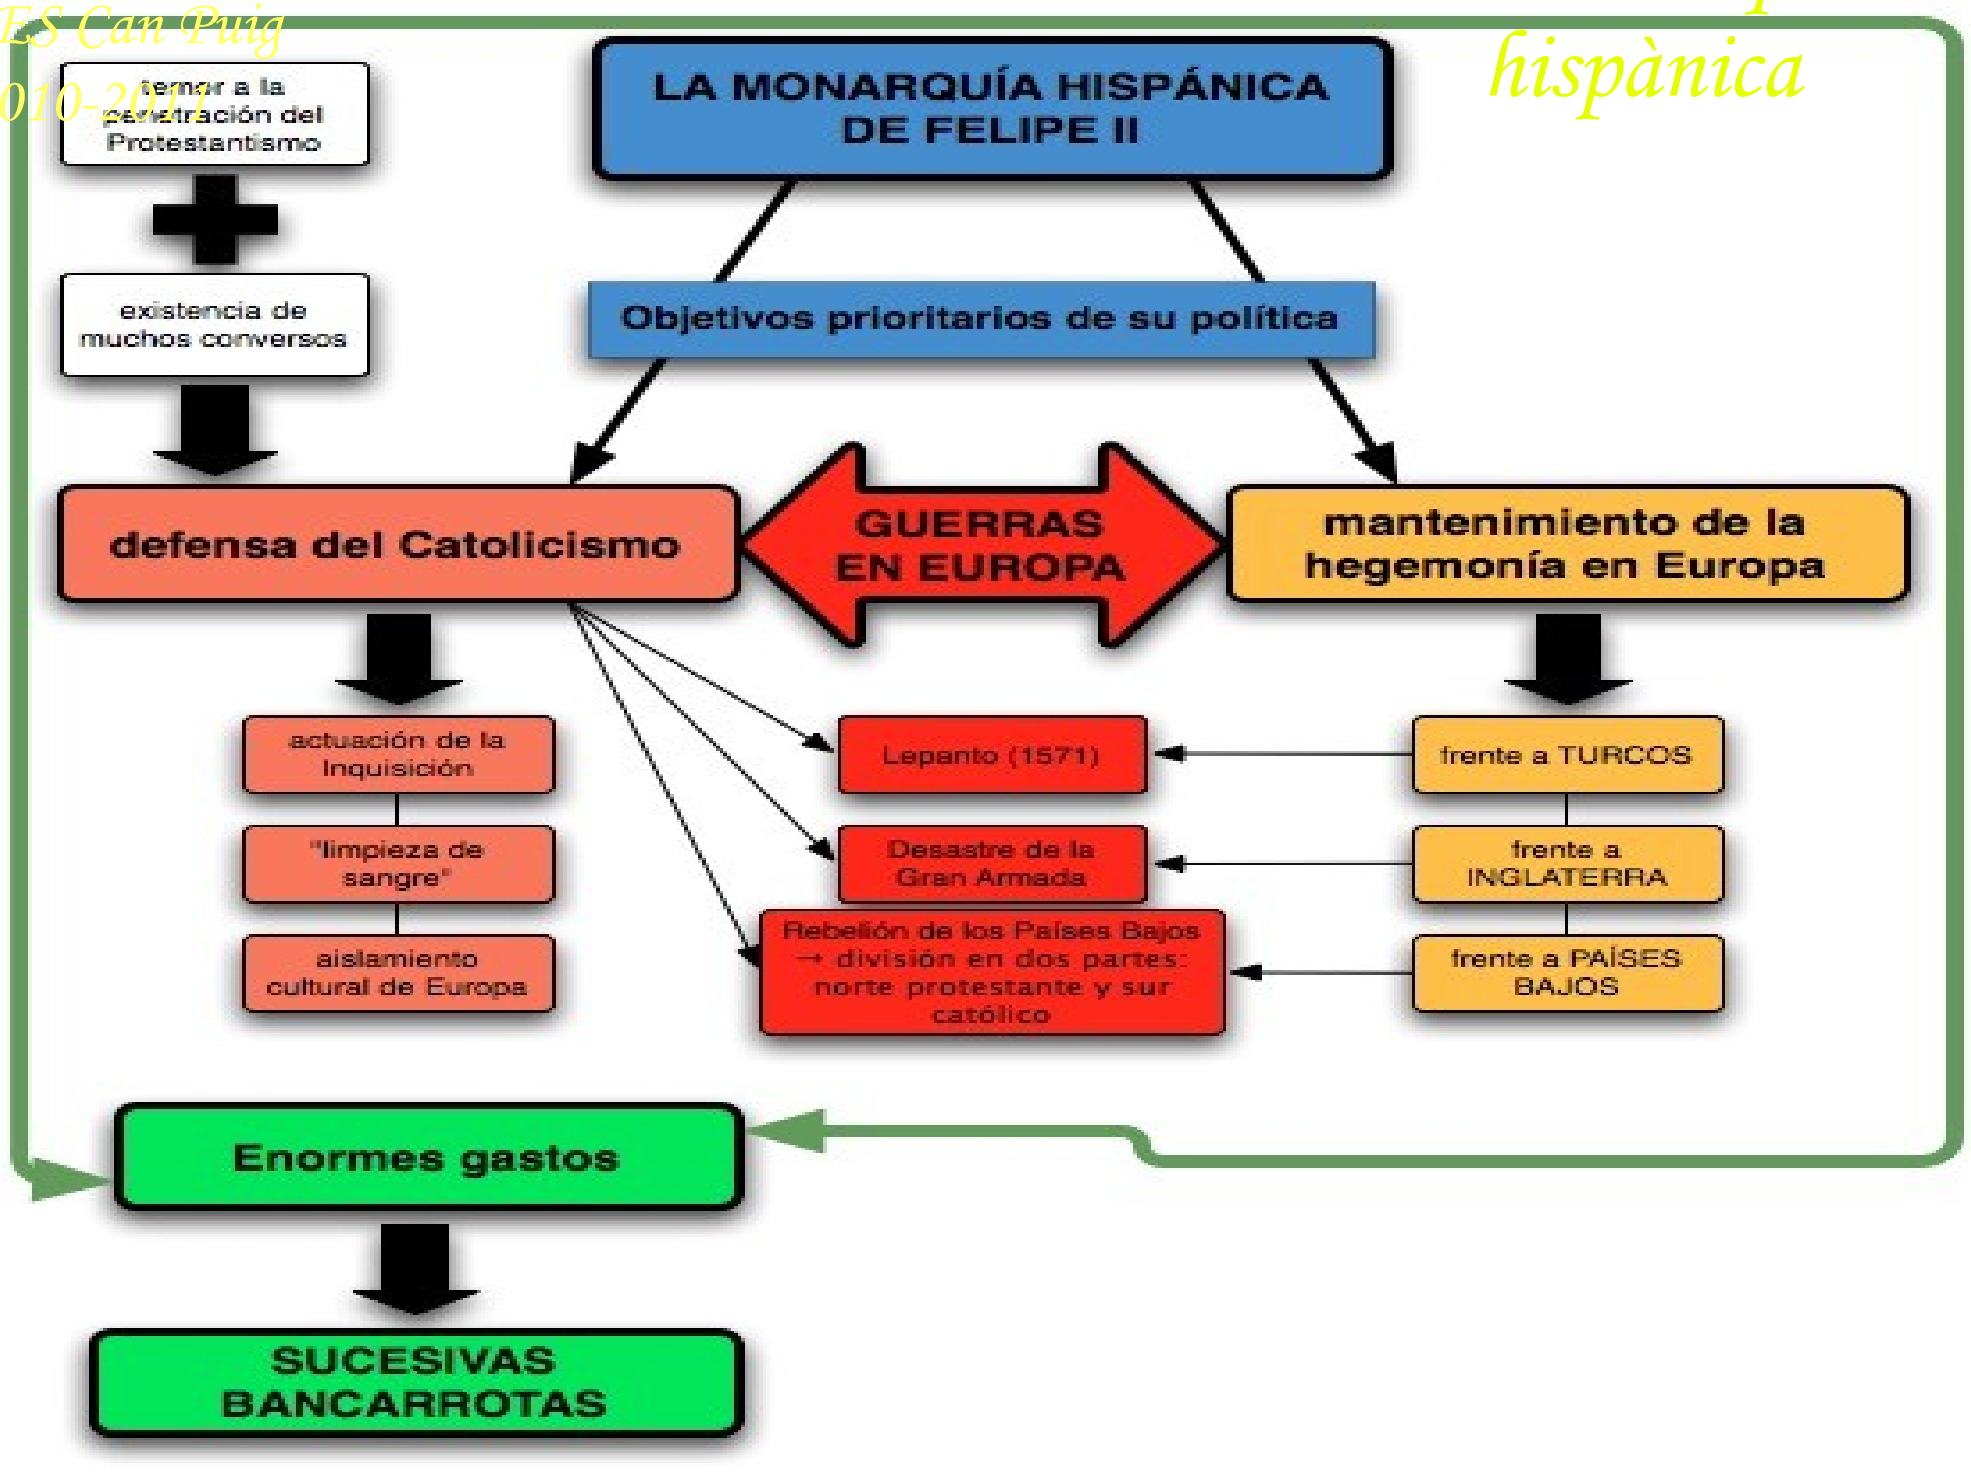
ES Can Puig
010-2011

hispànica

temor a la penetración del Protestantismo

existencia de muchos conversos

LA MONARQUÍA HISPÁNICA DE FELIPE II

Objetivos prioritarios de su política

defensa del Catolicismo

GUERRAS EN EUROPA

mantenimiento de la hegemonía en Europa

actuación de la Inquisición

"limpieza de sangre"

aislamiento cultural de Europa

Lepanto (1571)

Desastre de la Gran Armada

Rebelión de los Países Bajos → división en dos partes: norte protestante y sur católico

frente a TURCOS

frente a INGLATERRA

frente a PAÍSES BAJOS

Enormes gastos

SUCESIVAS BANCARROTAS